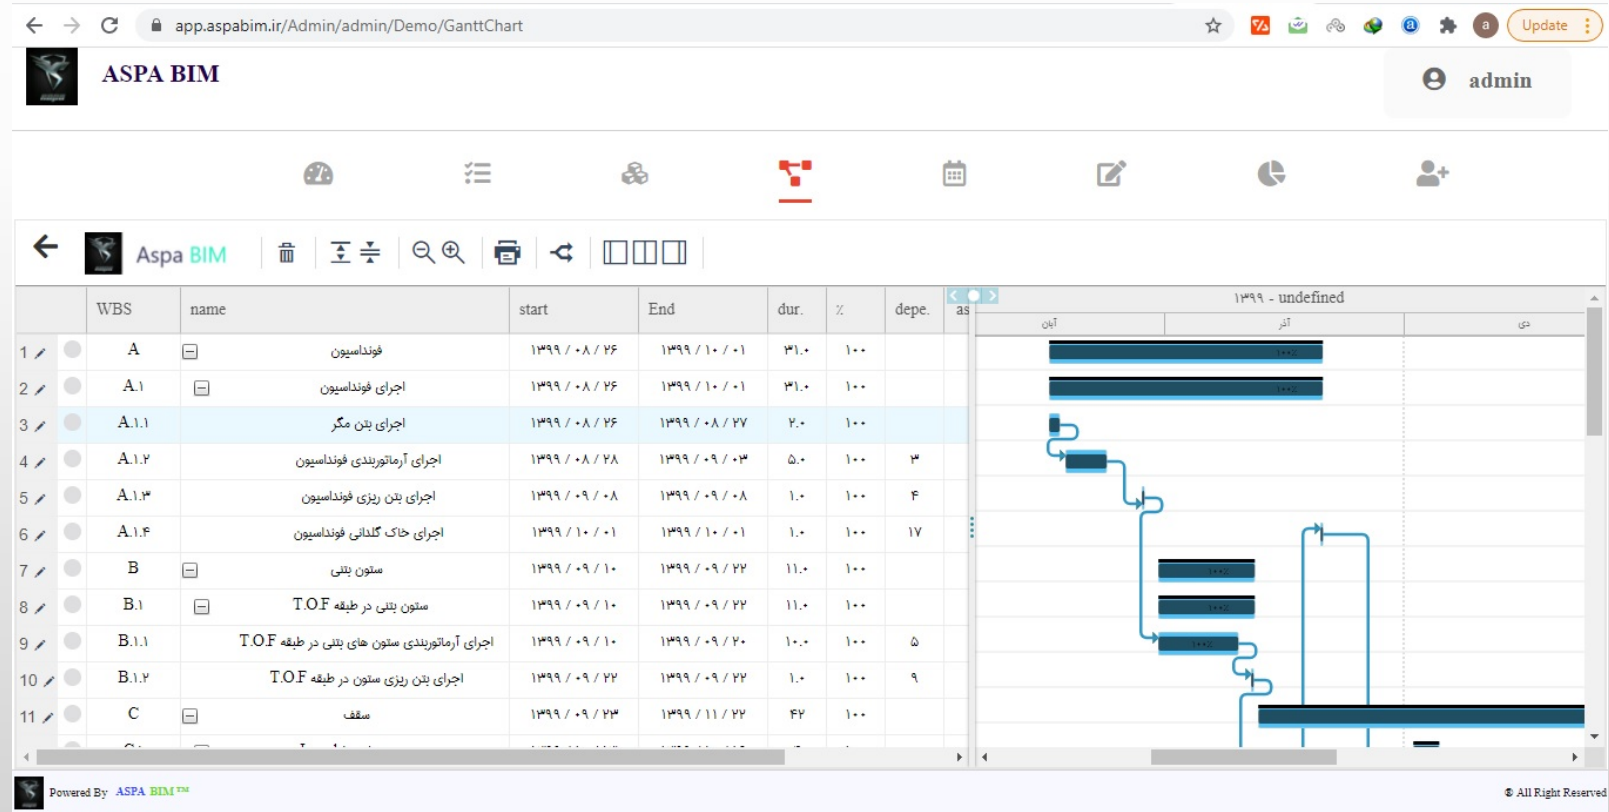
app.aspabim.ir/Admin/admin/Demo/GanttChart

Update

ASPA BIM

admin

Aspa BIM

| | WBS | name | start | End | dur. | % | depe. | as |
|---|---|---|---|---|---|---|---|---|
| 1 | A | فونداسیون | ۱۳۹۹ / ۰۸ / ۲۶ | ۱۳۹۹ / ۱۰ / ۰۱ | ۳۱.۰ | ۱۰۰ | | |
| 2 | A.۱ | اجرای فونداسیون | ۱۳۹۹ / ۰۸ / ۲۶ | ۱۳۹۹ / ۱۰ / ۰۱ | ۳۱.۰ | ۱۰۰ | | |
| 3 | A.۱.۱ | اجرای بتن مگر | ۱۳۹۹ / ۰۸ / ۲۶ | ۱۳۹۹ / ۰۸ / ۲۷ | ۲.۰ | ۱۰۰ | | |
| 4 | A.۱.۲ | اجرای آرماتوربندی فونداسیون | ۱۳۹۹ / ۰۸ / ۲۸ | ۱۳۹۹ / ۰۹ / ۰۳ | ۵.۰ | ۱۰۰ | ۳ | |
| 5 | A.۱.۳ | اجرای بتن ریزی فونداسیون | ۱۳۹۹ / ۰۹ / ۰۸ | ۱۳۹۹ / ۰۹ / ۰۸ | ۱.۰ | ۱۰۰ | ۴ | |
| 6 | A.۱.۴ | اجرای خاک گلدانی فونداسیون | ۱۳۹۹ / ۱۰ / ۰۱ | ۱۳۹۹ / ۱۰ / ۰۱ | ۱.۰ | ۱۰۰ | ۱۷ | |
| 7 | B | ستون بتنی | ۱۳۹۹ / ۰۹ / ۱۰ | ۱۳۹۹ / ۰۹ / ۲۲ | ۱۱.۰ | ۱۰۰ | | |
| 8 | B.۱ | ستون بتنی در طبقه T.O.F | ۱۳۹۹ / ۰۹ / ۱۰ | ۱۳۹۹ / ۰۹ / ۲۲ | ۱۱.۰ | ۱۰۰ | | |
| 9 | B.۱.۱ | اجرای آرماتوربندی ستون های بتنی در طبقه T.O.F | ۱۳۹۹ / ۰۹ / ۱۰ | ۱۳۹۹ / ۰۹ / ۲۰ | ۱۰.۰ | ۱۰۰ | ۵ | |
| 10 | B.۱.۲ | اجرای بتن ریزی ستون در طبقه T.O.F | ۱۳۹۹ / ۰۹ / ۲۲ | ۱۳۹۹ / ۰۹ / ۲۲ | ۱.۰ | ۱۰۰ | ۹ | |
| 11 | C | سقف | ۱۳۹۹ / ۰۹ / ۲۳ | ۱۳۹۹ / ۱۱ / ۲۲ | ۴۲ | ۱۰۰ | | |

۱۳۹۹ - undefined
آبان آذر دی

Powered By ASPA BIM ™
© All Right Reserved